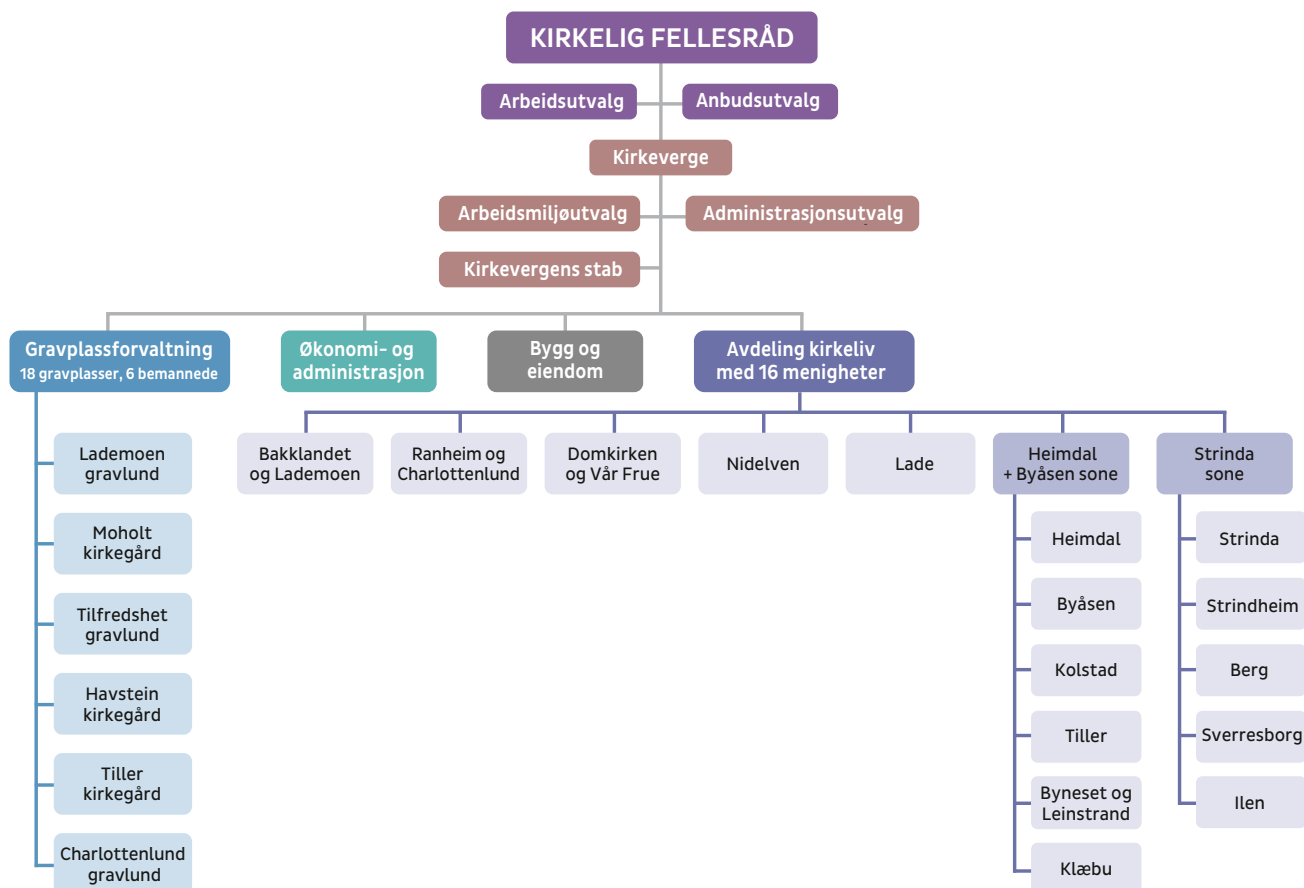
KIRKELIG FELLESRÅD

Arbeidsutvalg

Anbudsutvalg

Kirkeverge

Arbeidsmiljøutvalg

Administrasjonsutvalg

Kirkevergens stab

Gravplassforvaltning
18 gravplasser, 6 bemannede

Lademoen gravlund

Moholt kirkegård

Tilfredshet gravlund

Havstein kirkegård

Tiller kirkegård

Charlottenlund gravlund

Økonomi- og administrasjon

Bygg og eiendom

Avdeling kirkeliv med 16 menigheter

Bakklandet og Lademoen

Ranheim og Charlottenlund

Domkirken og Vår Frue

Nidelven

Lade

Heimdal + Byåsen sone

Heimdal

Byåsen

Kolstad

Tiller

Byneset og Leinstrand

Klæbu

Strinda sone

Strinda

Strindheim

Berg

Sverresborg

Ilen